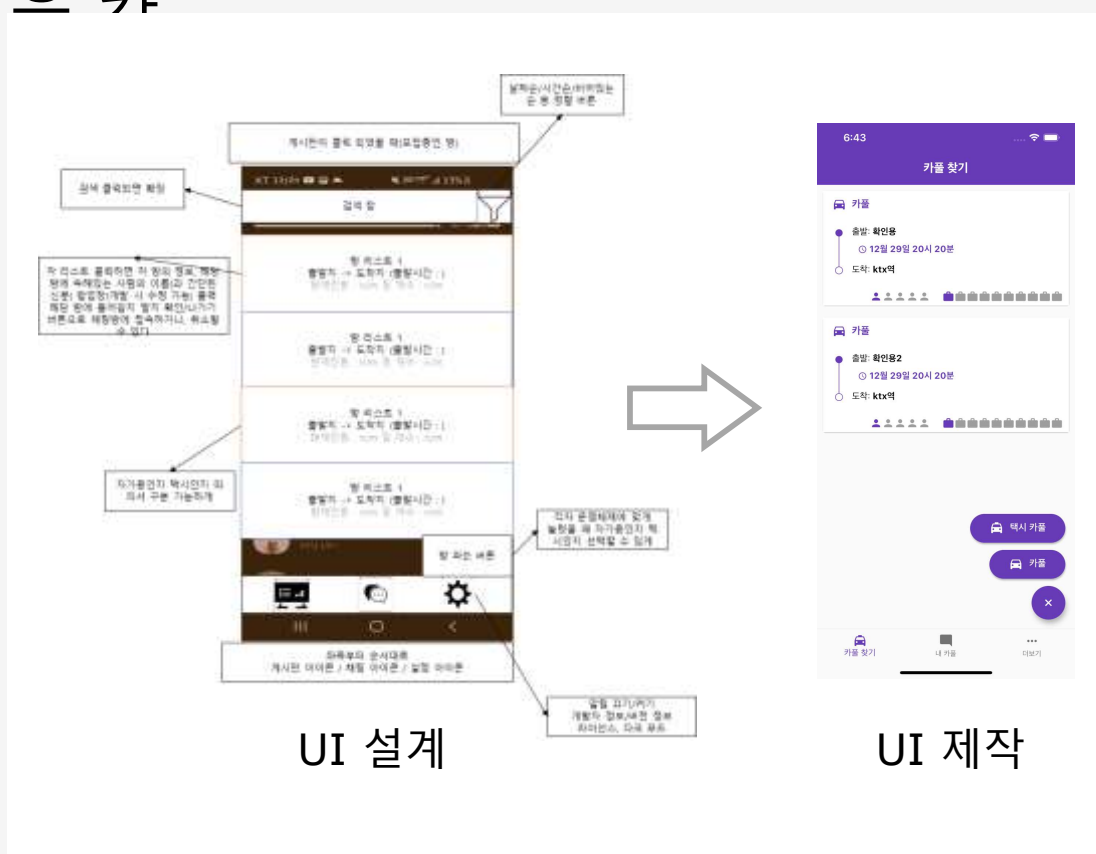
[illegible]

날짜순/시간순/비용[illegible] 순 등 정렬 버튼

게시판의 플랫 화면을 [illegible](모집중인 방)

검색 클릭되면 확정

검색 창

각 리스트를 클릭하면 각 방의 정보, 해당 방에 속해있는 사람의 이름과 간단한 신분(학번, 학과 등) 확인 가능, 해당 방에 들어갈지 말지 확인 UI가 나오고 버튼으로 채팅방에 접속하거나, 취소할 수 있다

방 리스트 1
출발지 -> 도착지 (출발시간 : )
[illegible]

방 리스트 1
출발지 -> 도착지 (출발시간 : )
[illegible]

방 리스트 1
출발지 -> 도착지 (출발시간 : )
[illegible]

자가용인지 택시인지 의미상 구분 가능하게

방 리스트 1
출발지 -> 도착지 (출발시간 : )
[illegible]

방 파는 버튼

각자 운행체계에 맞게 늘림을 해 자가용인지 택시인지 선택할 수 있게

좌측부터 순서대로
게시판 아이콘 / 채팅 아이콘 / 설정 아이콘

설정 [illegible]
개발자 정보/버전 정보
라이선스, 피드 포트

UI 설계

6:43

카풀 찾기

카풀
출발: 확인용
12월 29일 20시 20분
도착: ktx역

카풀
출발: 확인용2
12월 29일 20시 20분
도착: ktx역

택시 카풀
카풀
×

카풀 찾기
내 카풀
더보기

UI 제작